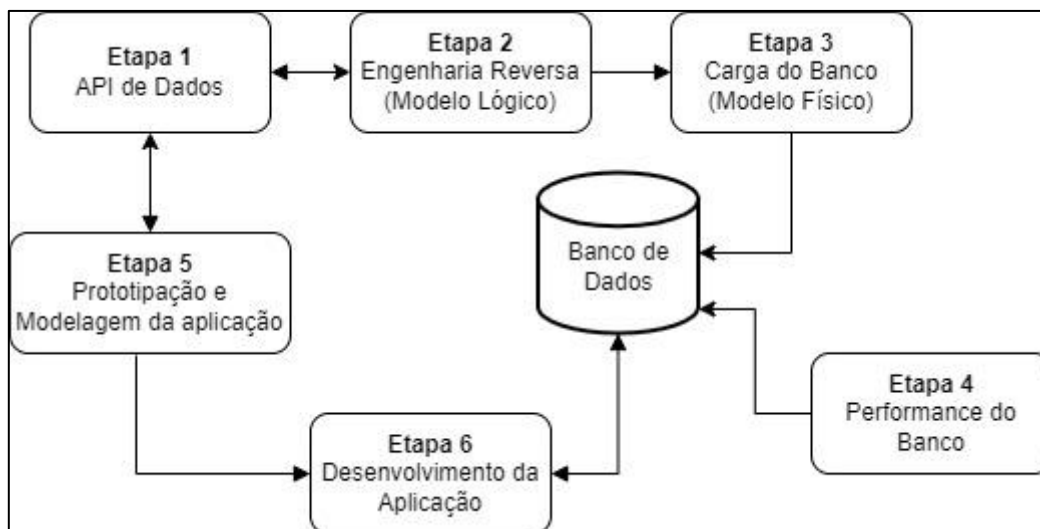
Etapa 1
API de Dados

Etapa 2
Engenharia Reversa
(Modelo Lógico)

Etapa 3
Carga do Banco
(Modelo Físico)

Banco de
Dados

Etapa 5
Prototipação e
Modelagem da aplicação

Etapa 4
Performance do
Banco

Etapa 6
Desenvolvimento da
Aplicação